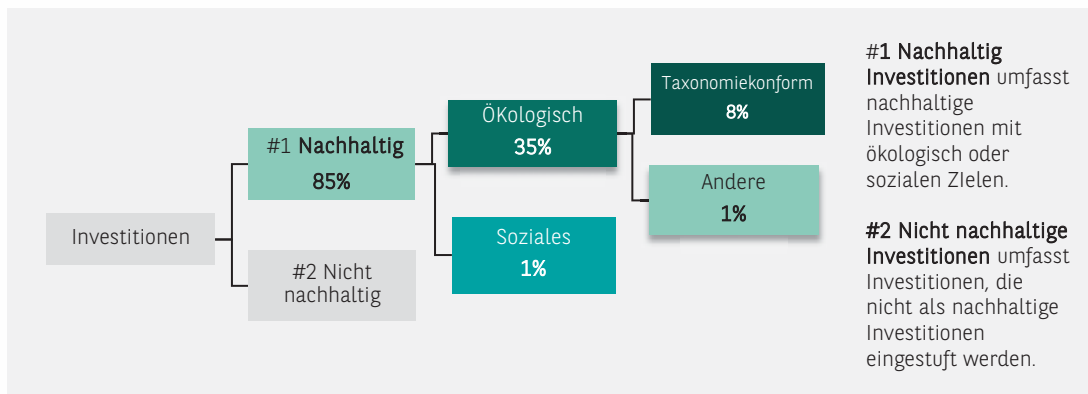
Investitionen

#1 Nachhaltig
85%

#2 Nicht nachhaltig

ÖKologisch
35%

Soziales
1%

Taxonomiekonform
8%

Andere
1%

#1 Nachhaltig Investitionen umfasst nachhaltige Investitionen mit ökologisch oder sozialen ZIelen.

#2 Nicht nachhaltige Investitionen umfasst Investitionen, die nicht als nachhaltige Investitionen eingestuft werden.